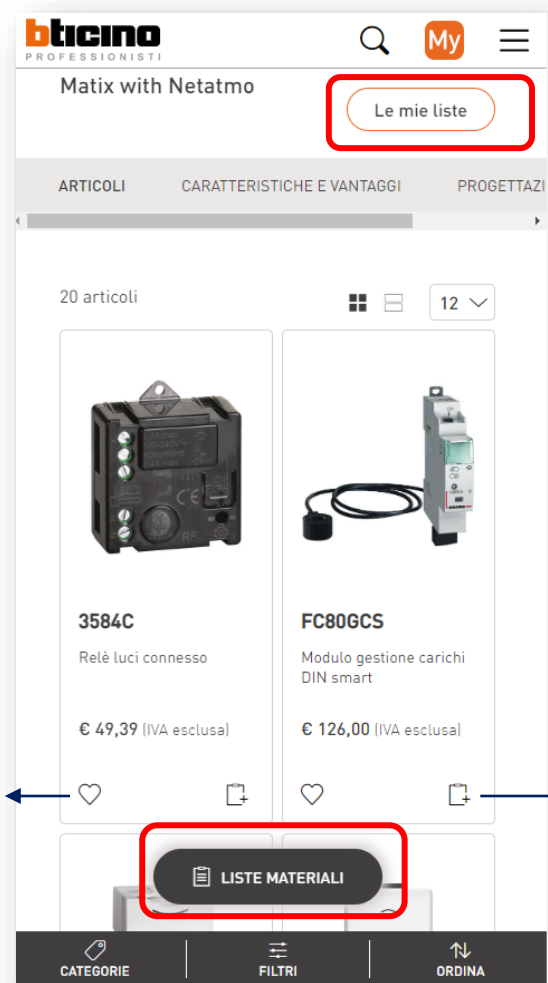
bticino PROFESSIONISTI

My

Matix with Netatmo

Le mie liste

ARTICOLI CARATTERISTICHE E VANTAGGI PROGETTAZI

20 articoli

12

3584C

Relè luci connesso

€ 49,39 (IVA esclusa)

FC80GCS

Modulo gestione carichi DIN smart

€ 126,00 (IVA esclusa)

LISTE MATERIALI

CATEGORIE FILTRI ORDINA